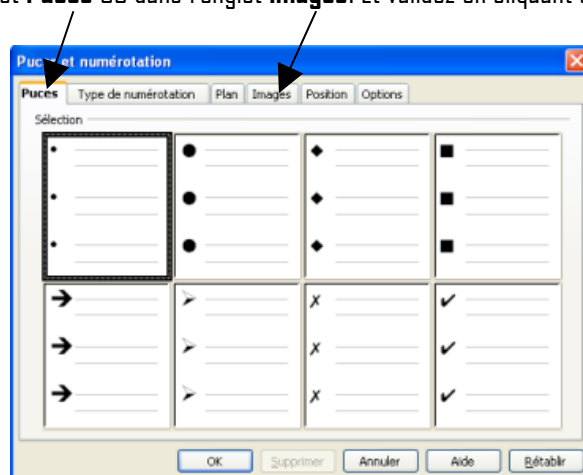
et **Puces** ou dans l'onglet **Images**. Et validez en cliquant s

Puc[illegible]t numérotation

Puces | Type de numérotation | Plan | Images | Position | Options

Sélection

OK | Supprimer | Annuler | Aide | Rétablir